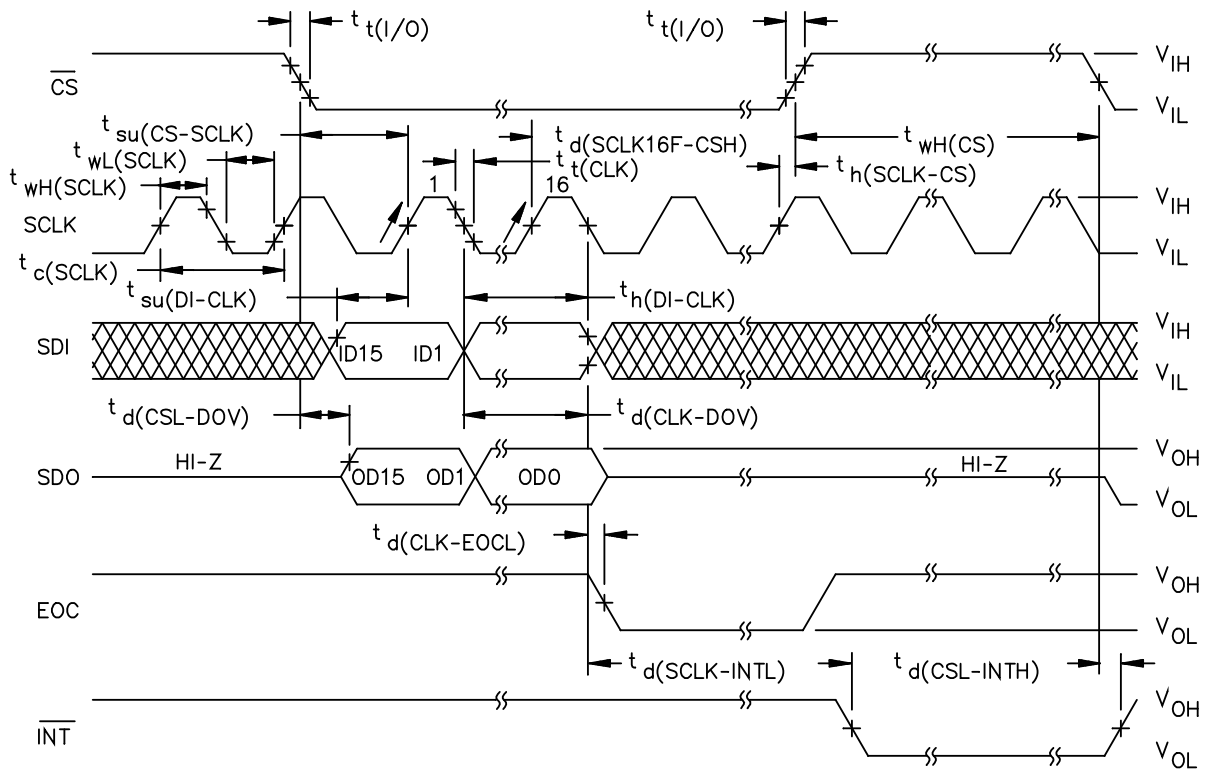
$t_{t(I/O)}$

$t_{t(I/O)}$

$\overline{CS}$

$V_{IH}$

$V_{IL}$

$t_{su(CS-SCLK)}$

$t_{d(SCLK16F-CSH)}$

$t_{wL(SCLK)}$

$t_{t(CLK)}$

$t_{wH(CS)}$

1

16

$t_{h(SCLK-CS)}$

$t_{wH(SCLK)}$

SCLK

$V_{IH}$

$V_{IL}$

$t_{c(SCLK)}$

$t_{su(DI-CLK)}$

$t_{h(DI-CLK)}$

SDI

ID15

ID1

$V_{IH}$

$V_{IL}$

$t_{d(CSL-DOV)}$

$t_{d(CLK-DOV)}$

SDO

HI-Z

OD15

OD1

OD0

HI-Z

$V_{OH}$

$V_{OL}$

$t_{d(CLK-EOCL)}$

EOC

$V_{OH}$

$V_{OL}$

$t_{d(SCLK-INTL)}$

$t_{d(CSL-INTH)}$

$\overline{INT}$

$V_{OH}$

$V_{OL}$